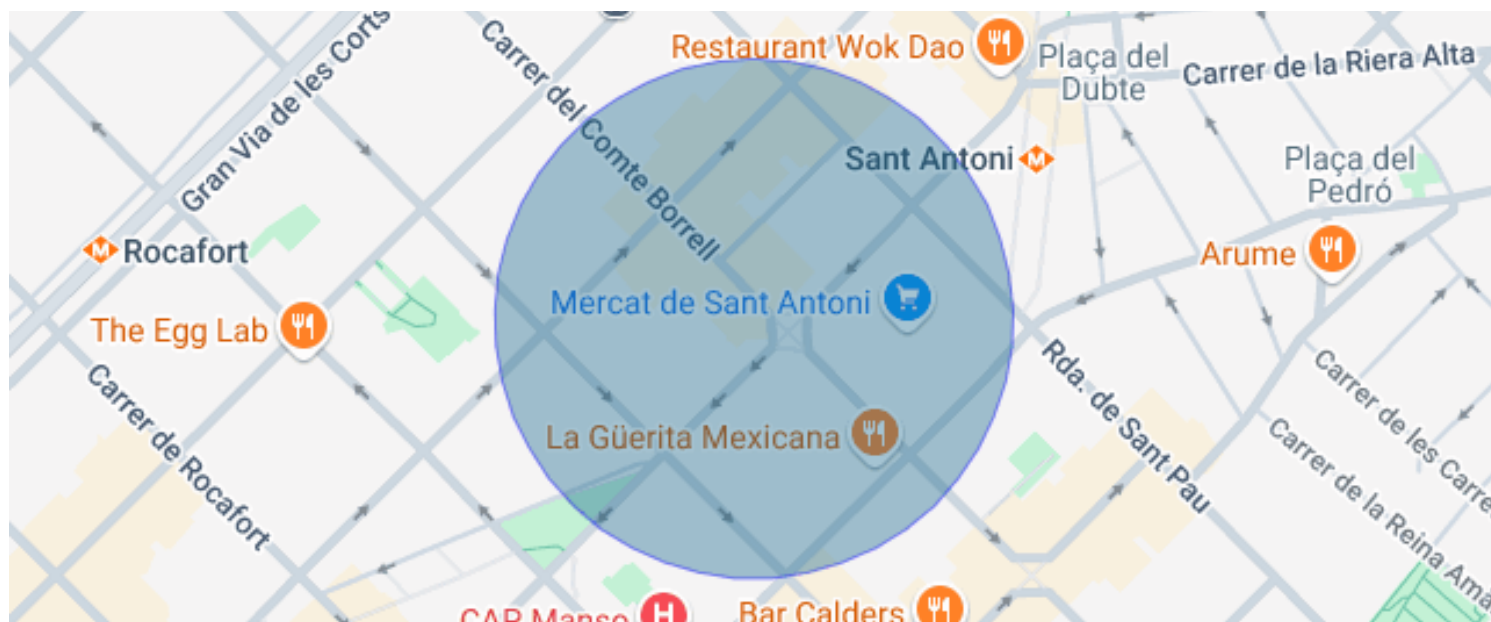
Restaurant Wok Dao
Plaça del Dubte
Carrer de la Riera Alta
Gran Via de les Corts
Carrer del Comte Borrell
Sant Antoni
Plaça del Pedró
Rocafort
Arume
The Egg Lab
Mercat de Sant Antoni
Rda. de Sant Pau
Carrer de Rocafort
Carrer de les Carre
Carrer de la Reina Ama
La Güerita Mexicana
CAP Manso
Bar Calders